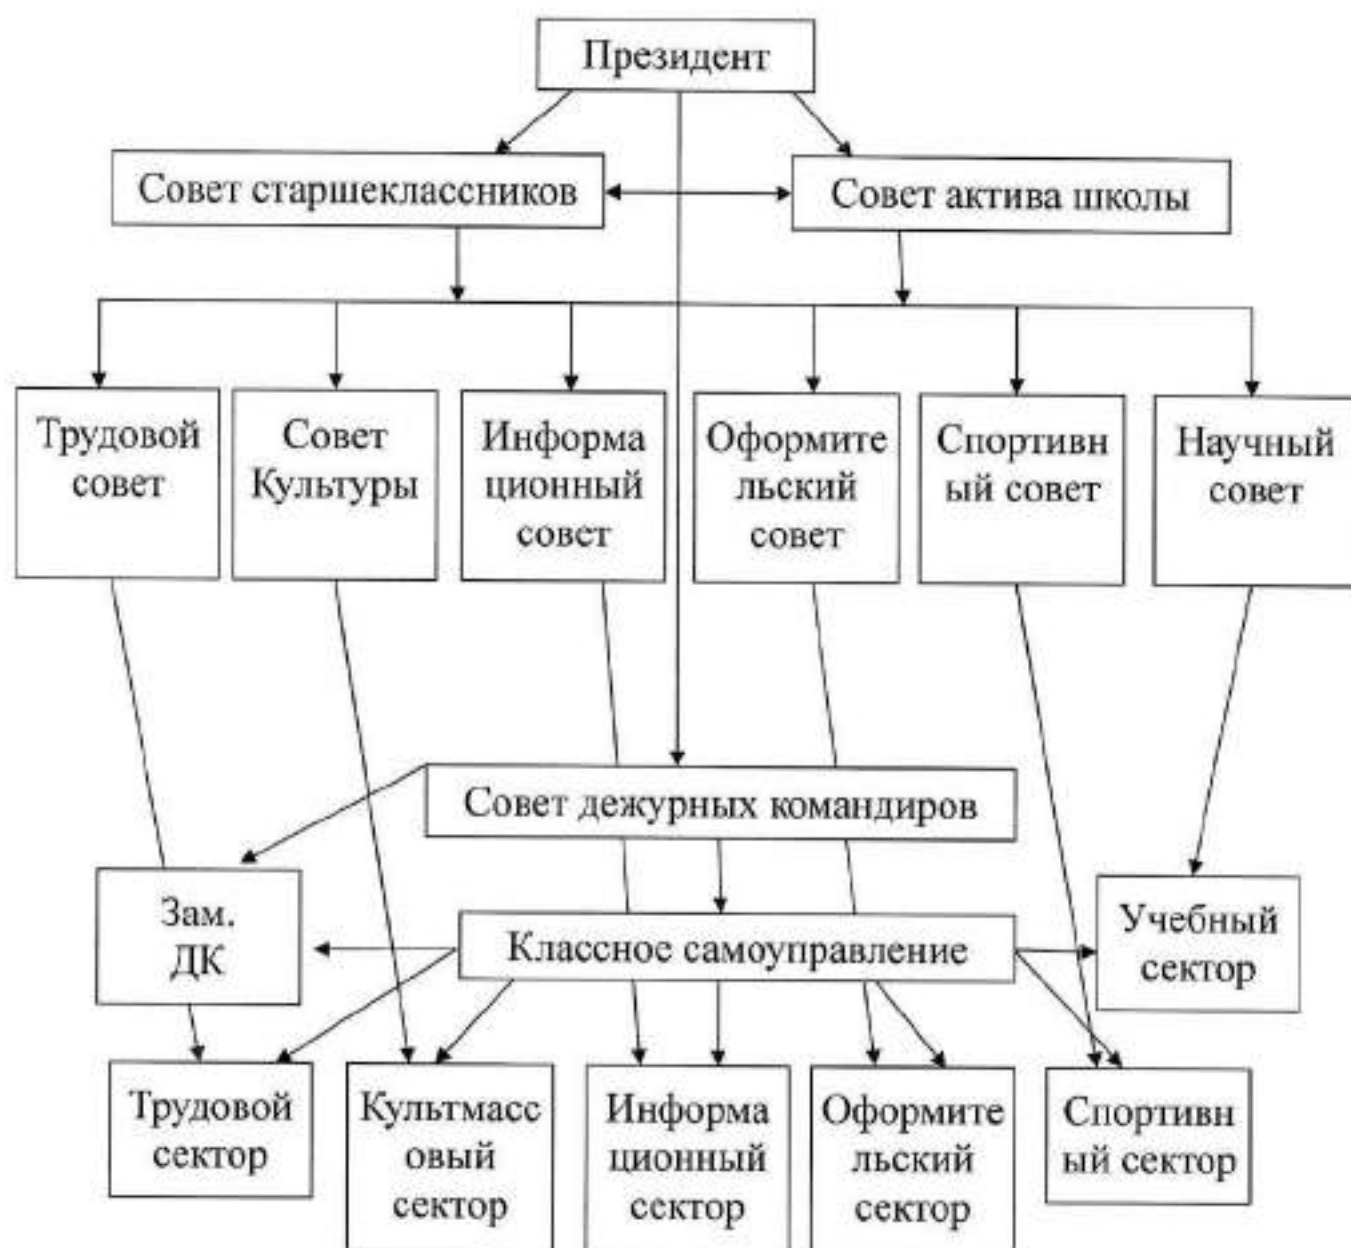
Президент

Совет старшеклассников

Совет актива школы

Трудовой совет

Совет Культуры

Информационный совет

Оформительский совет

Спортивный совет

Научный совет

Совет дежурных командиров

Зам. ДК

Классное самоуправление

Учебный сектор

Трудовой сектор

Культмассовый сектор

Информационный сектор

Оформительский сектор

Спортивный сектор